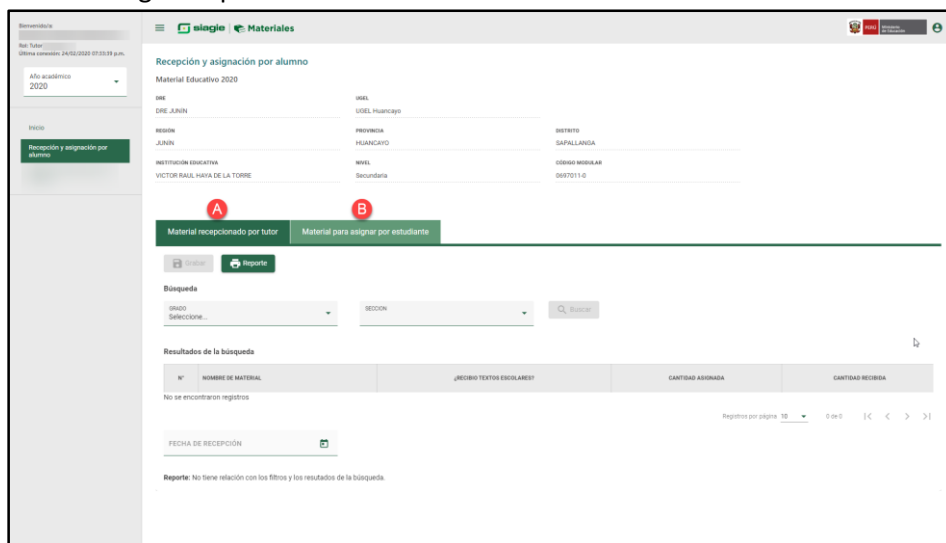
Bienvenido/a
Rol: Tutor
Última conexión: 24/02/2020 07:23:39 p.m.

Año académico
2020

Inicio
Recepción y asignación por alumno

siagie | Materiales

PERÚ Ministerio de Educación

Recepción y asignación por alumno
Material Educativo 2020

| DRE | UGEL | |
|---|---|---|
| DRE JUNÍN | UGEL Huancayo | |
| REGIÓN | PROVINCIA | DISTRITO |
| JUNÍN | HUANCAYO | SAPALLANGA |
| INSTITUCIÓN EDUCATIVA | NIVEL | CÓDIGO MODULAR |
| VICTOR RAUL HAYA DE LA TORRE | Secundaria | 0697011-0 |

A Material recepcionado por tutor
B Material para asignar por estudiante

Grabar
Reporte

Búsqueda
GRADO
Seleccione...
SECCION
Buscar

Resultados de la búsqueda

| N° | NOMBRE DE MATERIAL | ¿RECIBIO TEXTOS ESCOLARES? | CANTIDAD ASIGNADA | CANTIDAD RECIBIDA |
|---|---|---|---|---|

No se encontraron registros

Registros por página 10 0 de 0

FECHA DE RECEPCIÓN

Reporte: No tiene relación con los filtros y los resultados de la búsqueda.